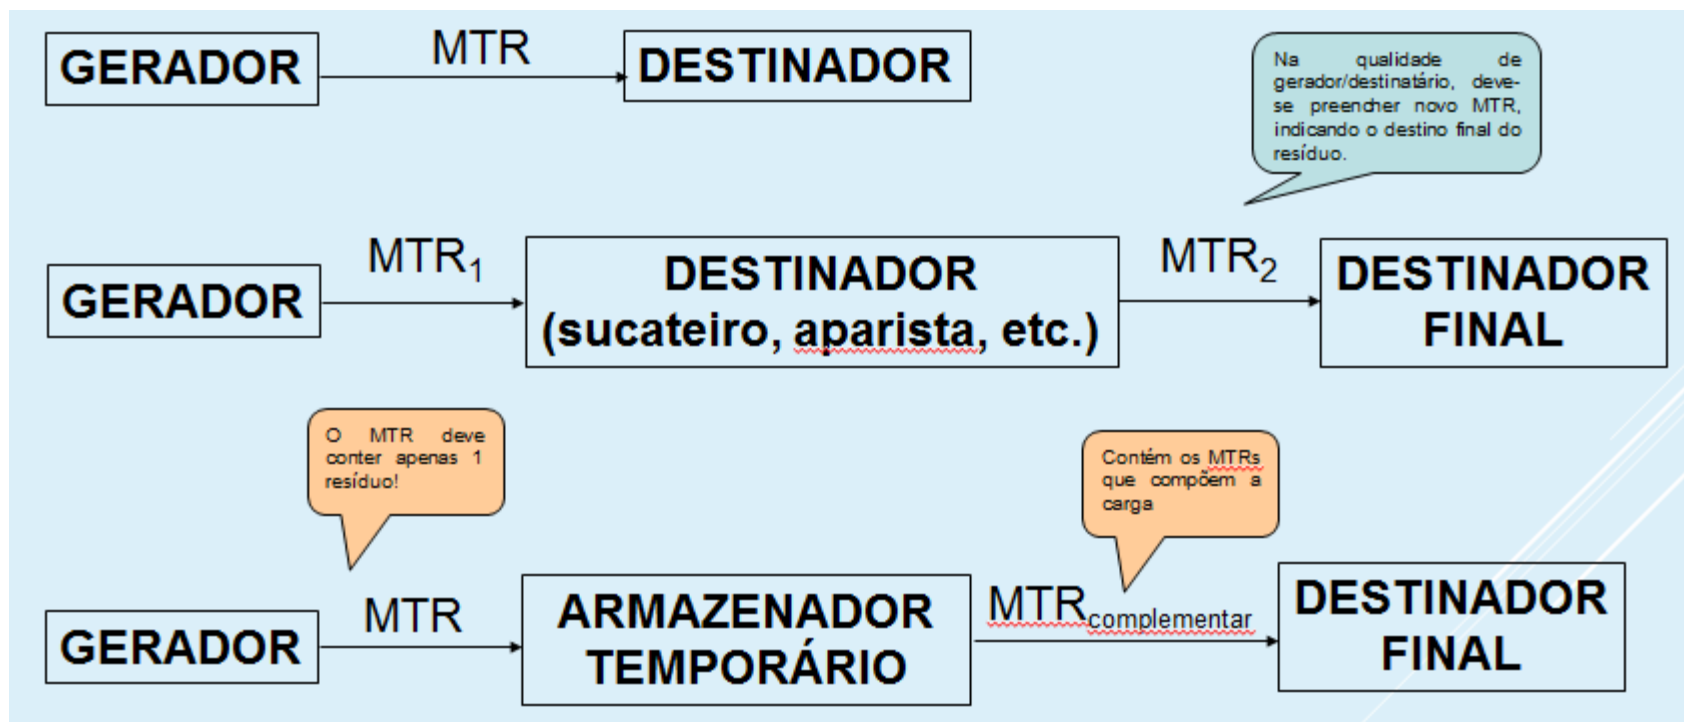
GERADOR

MTR

DESTINADOR

Na qualidade de gerador/destinatário, deve-se preencher novo MTR, indicando o destino final do resíduo.

GERADOR

$MTR_1$

DESTINADOR (sucateiro, aparista, etc.)

$MTR_2$

DESTINADOR FINAL

O MTR deve conter apenas 1 resíduo!

Contém os MTRs que compõem a carga

GERADOR

MTR

ARMAZENADOR TEMPORÁRIO

$MTR_{complementar}$

DESTINADOR FINAL